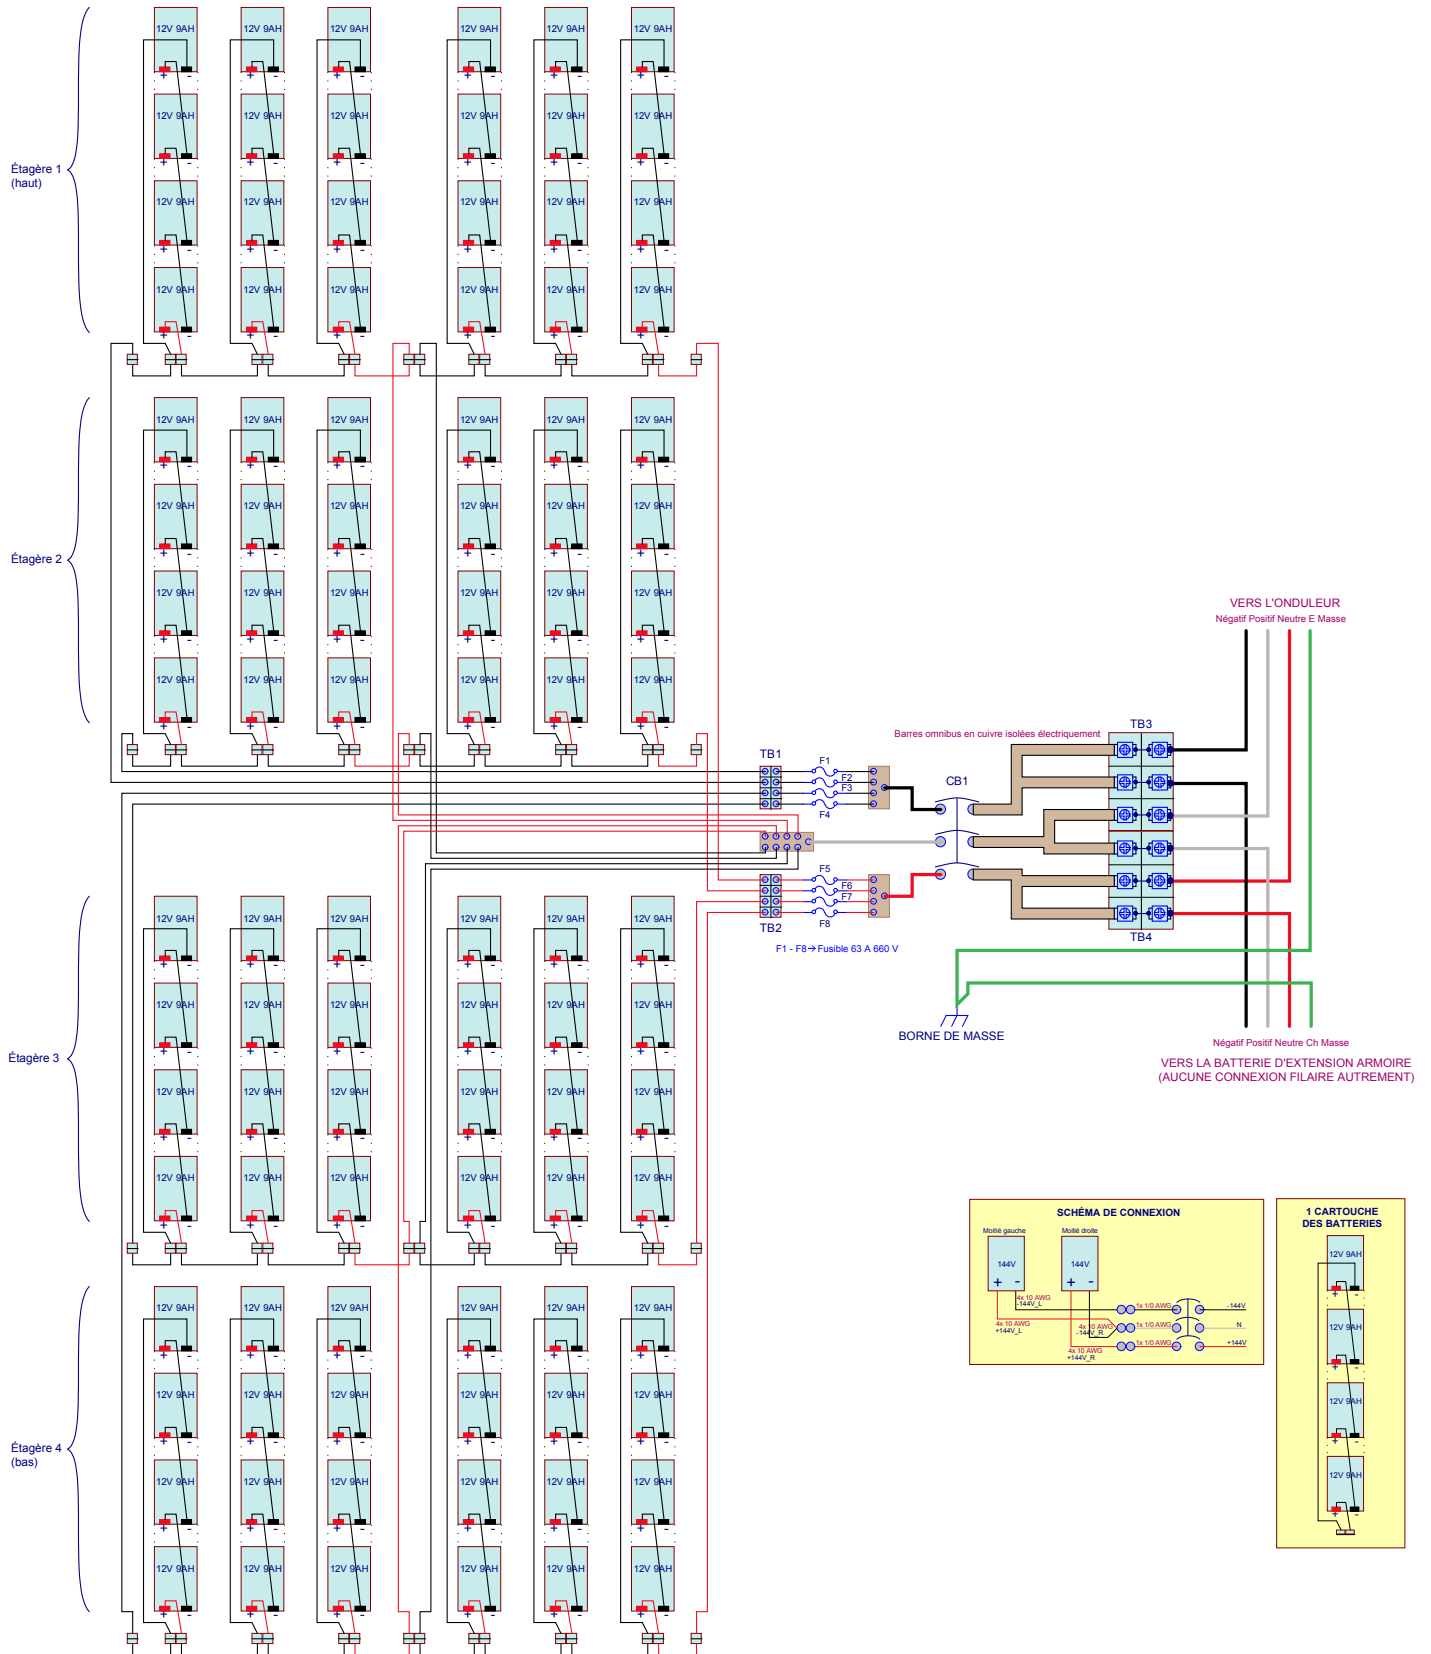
Étagère 1
(haut)

Étagère 2

Étagère 3

Étagère 4
(bas)

12V 9AH

VERS L'ONDULEUR
Négatif Positif Neutre E Masse

Barres omnibus en cuivre isolées électriquement

TB3

TB1

F1

F2

F3

F4

CB1

F5

F6

F7

F8

TB2

TB4

F1 - F8 → Fusible 63 A 660 V

BORNE DE MASSE

Négatif Positif Neutre Ch Masse

VERS LA BATTERIE D'EXTENSION ARMOIRE
(AUCUNE CONNEXION FILAIRE AUTREMENT)

SCHÉMA DE CONNEXION

Moitié gauche

Moitié droite

144V

144V

4x 10 AWG
-144V_L

4x 10 AWG
+144V_L

4x 10 AWG
-144V_R

4x 10 AWG
+144V_R

1x 1/0 AWG

1x 1/0 AWG

1x 1/0 AWG

-144V

N

+144V

1 CARTOUCHE
DES BATTERIES

12V 9AH